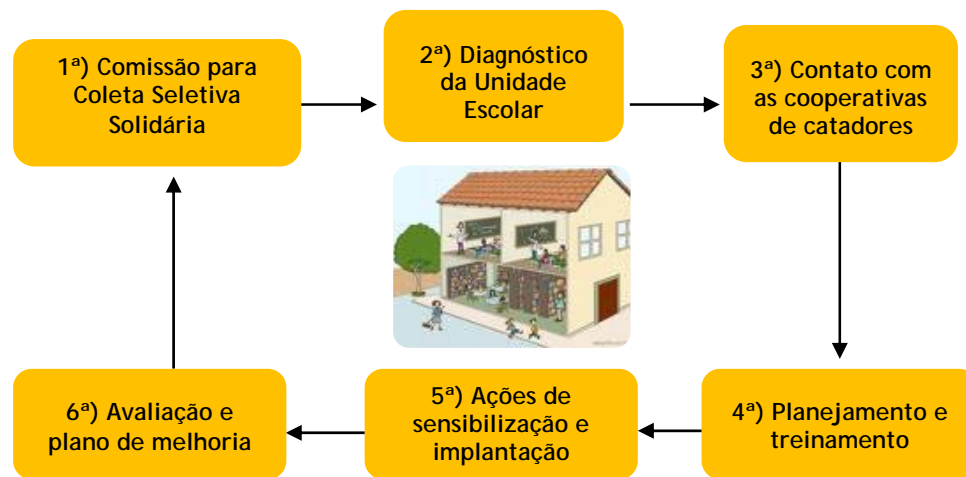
1ª) Comissão para Coleta Seletiva Solidária

2ª) Diagnóstico da Unidade Escolar

3ª) Contato com as cooperativas de catadores

4ª) Planejamento e treinamento

5ª) Ações de sensibilização e implantação

6ª) Avaliação e plano de melhoria